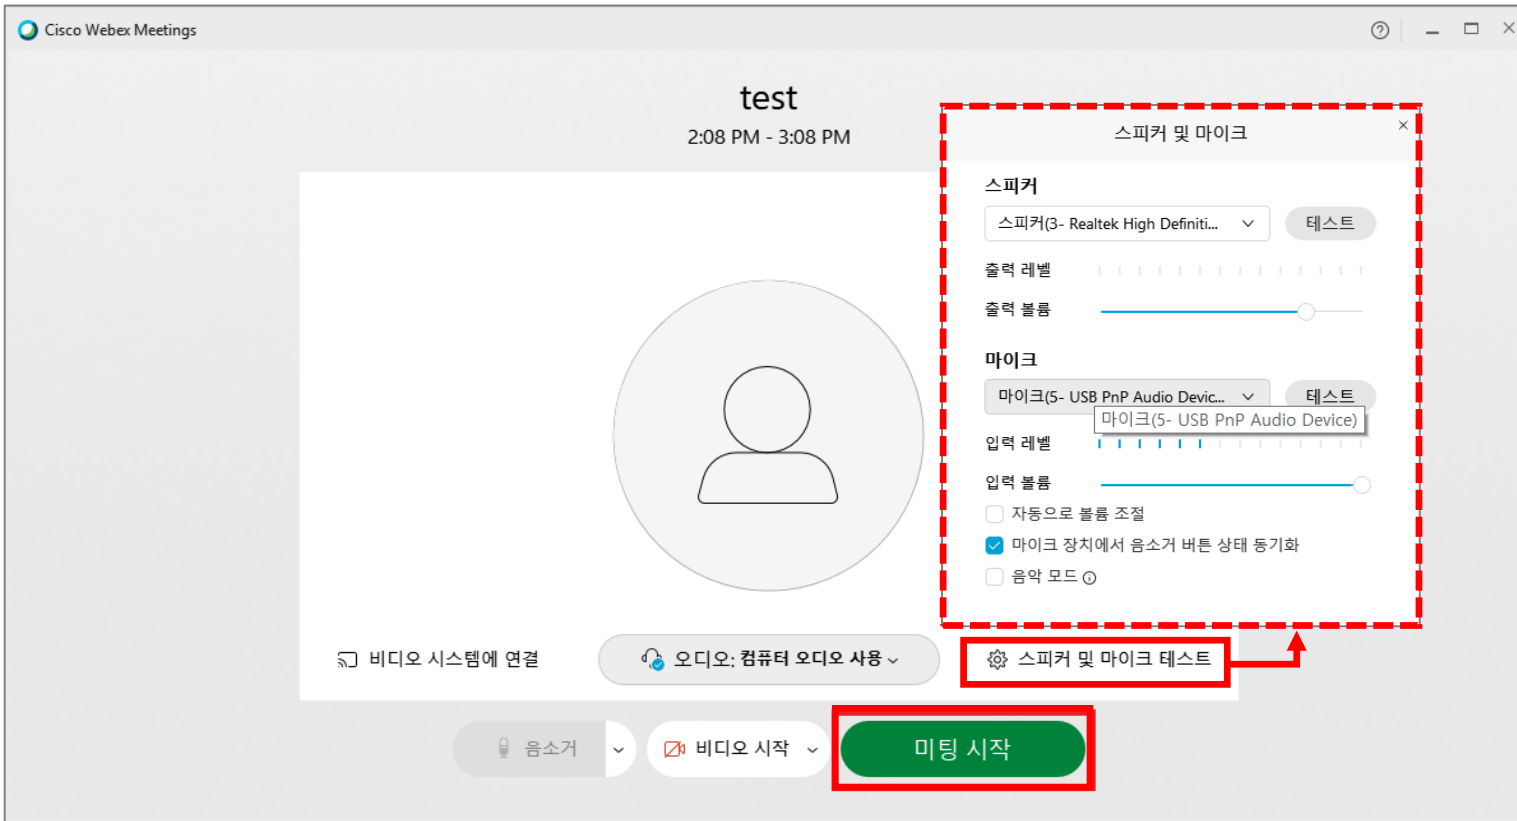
Cisco Webex Meetings

test
2:08 PM - 3:08 PM

스피커 및 마이크
×

스피커
스피커(3- Realtek High Definiti...
테스트
출력 레벨
출력 볼륨

마이크
마이크(5- USB PnP Audio Devic...
테스트
마이크(5- USB PnP Audio Device)
입력 레벨
입력 볼륨
자동으로 볼륨 조절
마이크 장치에서 음소거 버튼 상태 동기화
음악 모드

비디오 시스템에 연결
오디오: 컴퓨터 오디오 사용
스피커 및 마이크 테스트

음소거
비디오 시작
미팅 시작